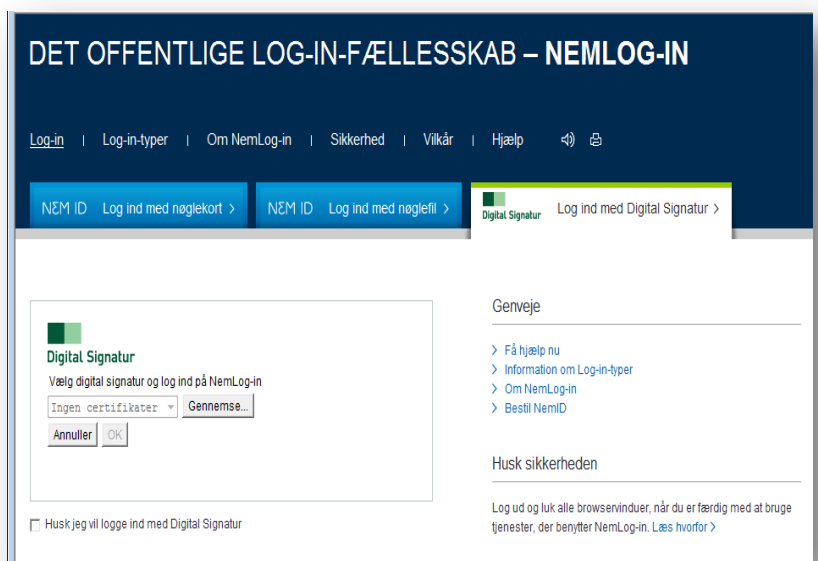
DET OFFENTLIGE LOG-IN-FÆLLESSKAB – NEMLOG-IN

Log-in | Log-in-typer | Om NemLog-in | Sikkerhed | Vilkår | Hjælp

NEM ID Log ind med nøglekort ›

NEM ID Log ind med nøglefil ›

Digital Signatur Log ind med Digital Signatur ›

Digital Signatur

Vælg digital signatur og log ind på NemLog-in

Ingen certifikater Gennemse...

Annuller OK

Husk jeg vil logge ind med Digital Signatur

Genveje

› Få hjælp nu
› Information om Log-in-typer
› Om NemLog-in
› Bestil NemID

Husk sikkerheden

Log ud og luk alle browservinduer, når du er færdig med at bruge tjenester, der benytter NemLog-in. Læs hvorfor ›